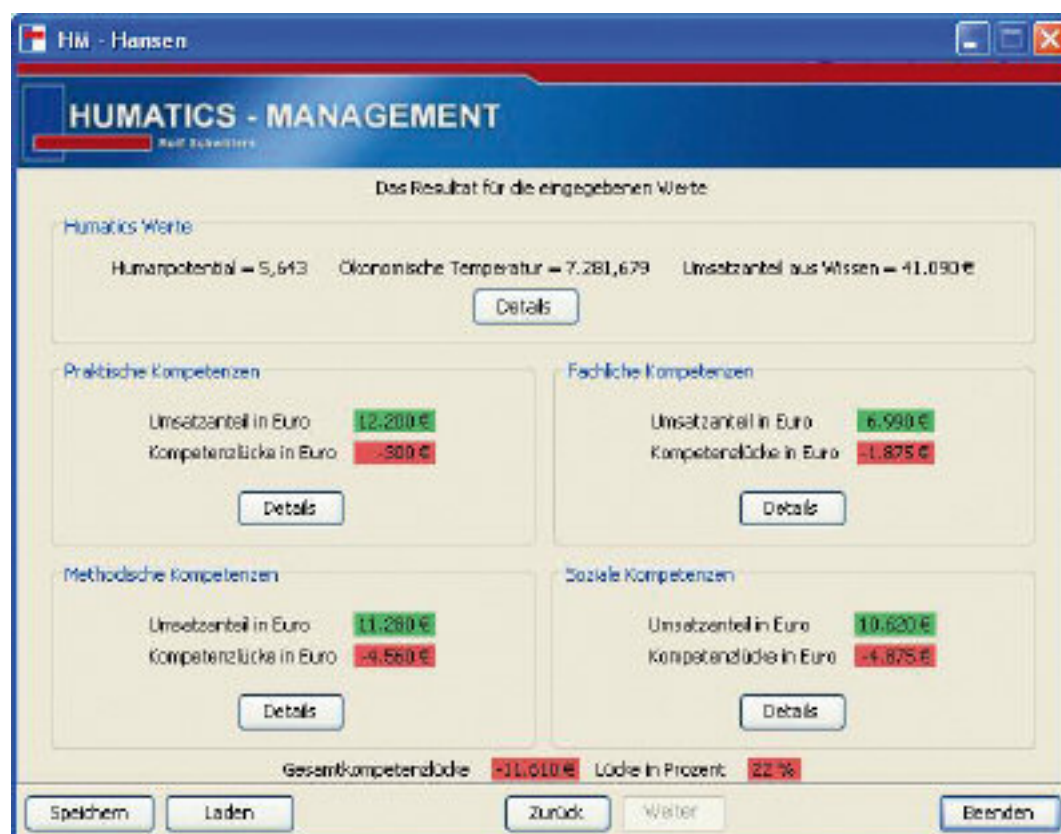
HM - Hansen

HUMATICS - MANAGEMENT
Rolf Schwitters

Das Resultat für die eingegebenen Werte

Humatics Werte
Humanpotential = 5,643 Ökonomische Temperatur = 7.281,679 Umsatzanteil aus Wissen = 41.090 €
Details

Praktische Kompetenzen
Umsatzanteil in Euro 12.200 €
Kompetenzlücke in Euro -300 €
Details

Fachliche Kompetenzen
Umsatzanteil in Euro 6.990 €
Kompetenzlücke in Euro -1.875 €
Details

Methodische Kompetenzen
Umsatzanteil in Euro 11.280 €
Kompetenzlücke in Euro -4.560 €
Details

Soziale Kompetenzen
Umsatzanteil in Euro 10.620 €
Kompetenzlücke in Euro -4.875 €
Details

Gesamtkompetenzlücke -11.610 € Lücke in Prozent 22 %

Speichern Laden Zurück Weiter Beenden